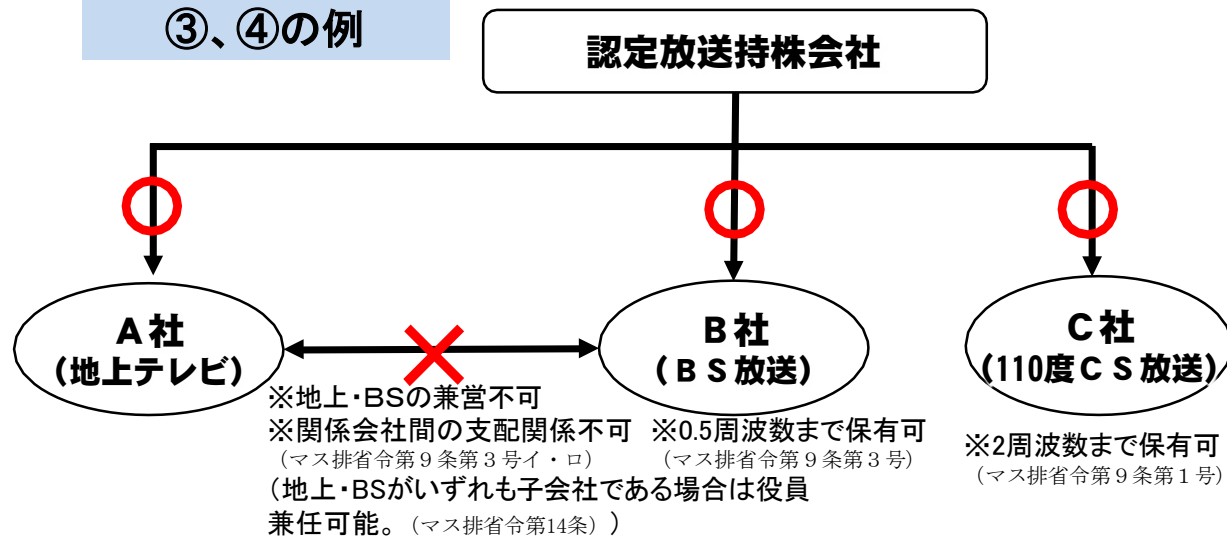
③、④の例

認定放送持株会社

A社
（地上テレビ）

B社
（ＢＳ放送）

C社
（110度ＣＳ放送）

※地上・BSの兼営不可
※関係会社間の支配関係不可
（マス排省令第９条第３号イ・ロ）
（地上・BSがいずれも子会社である場合は役員兼任可能。（マス排省令第14条））

※0.5周波数まで保有可
（マス排省令第９条第３号）

※2周波数まで保有可
（マス排省令第９条第１号）